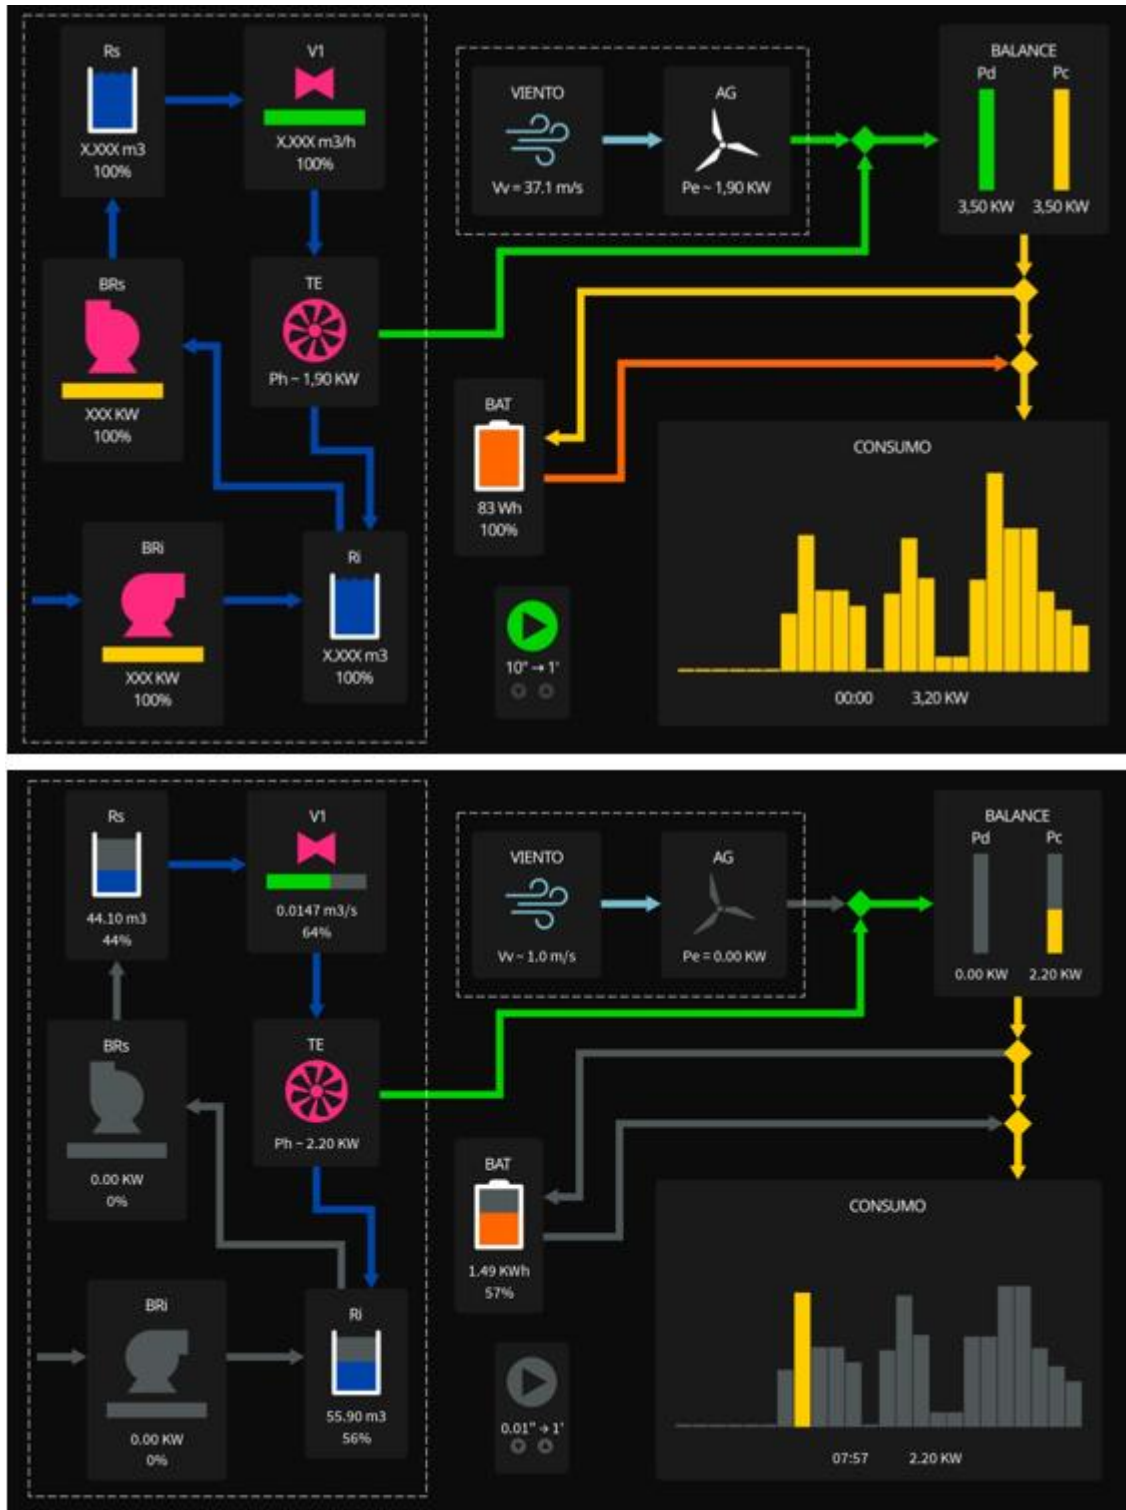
Rs
X.XXX m3
100%

V1
X.XXX m3/h
100%

VIENTO
Vv = 37.1 m/s

AG
Pe ~ 1,90 KW

BALANCE
Pd
Pc
3,50 KW
3,50 KW

BRs
XXX KW
100%

TE
Ph ~ 1,90 KW

BAT
83 Wh
100%

CONSUMO

BRi
XXX KW
100%

Ri
X.XXX m3
100%

10" → 1'

00:00
3,20 KW

Rs
44.10 m3
44%

V1
0.0147 m3/s
64%

VIENTO
Vv ~ 1.0 m/s

AG
Pe = 0.00 KW

BALANCE
Pd
Pc
0.00 KW
2.20 KW

BRs
0.00 KW
0%

TE
Ph ~ 2.20 KW

BAT
1.49 KWh
57%

CONSUMO

BRi
0.00 KW
0%

Ri
55.90 m3
56%

0.01" → 1'

07:57
2.20 KW